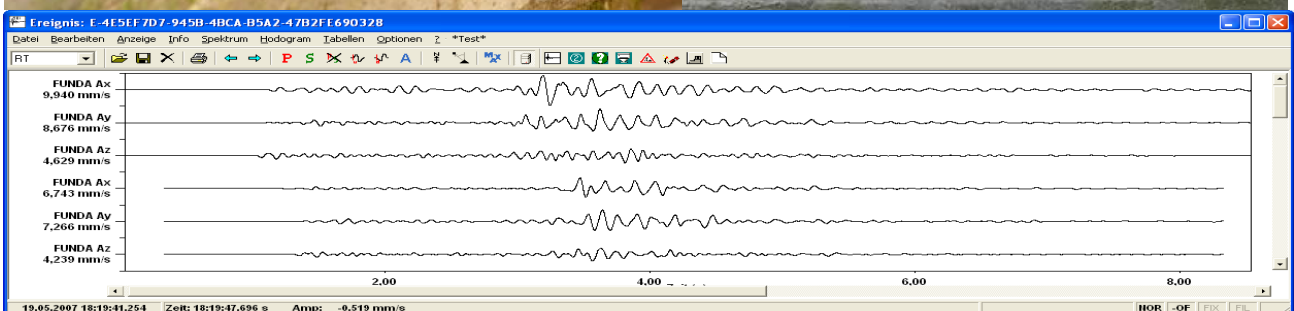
Ereignis: E-4E5EF7D7-945B-4BCA-B5A2-47B2FE690328

Datei Bearbeiten Anzeige Info Spektrum Hodogram Tabellen Optionen ? *Test*

RT

P S A

FUNDA Ax
9,940 mm/s

FUNDA Ay
8,676 mm/s

FUNDA Az
4,629 mm/s

FUNDA Ax
6,743 mm/s

FUNDA Ay
7,266 mm/s

FUNDA Az
4,239 mm/s

2,00 4,00 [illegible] 6,00 8,00

19.05.2007 18:19:41.254 Zeit: 18:19:47.696 s Amp: -0.519 mm/s NOR -OF FIX FIL